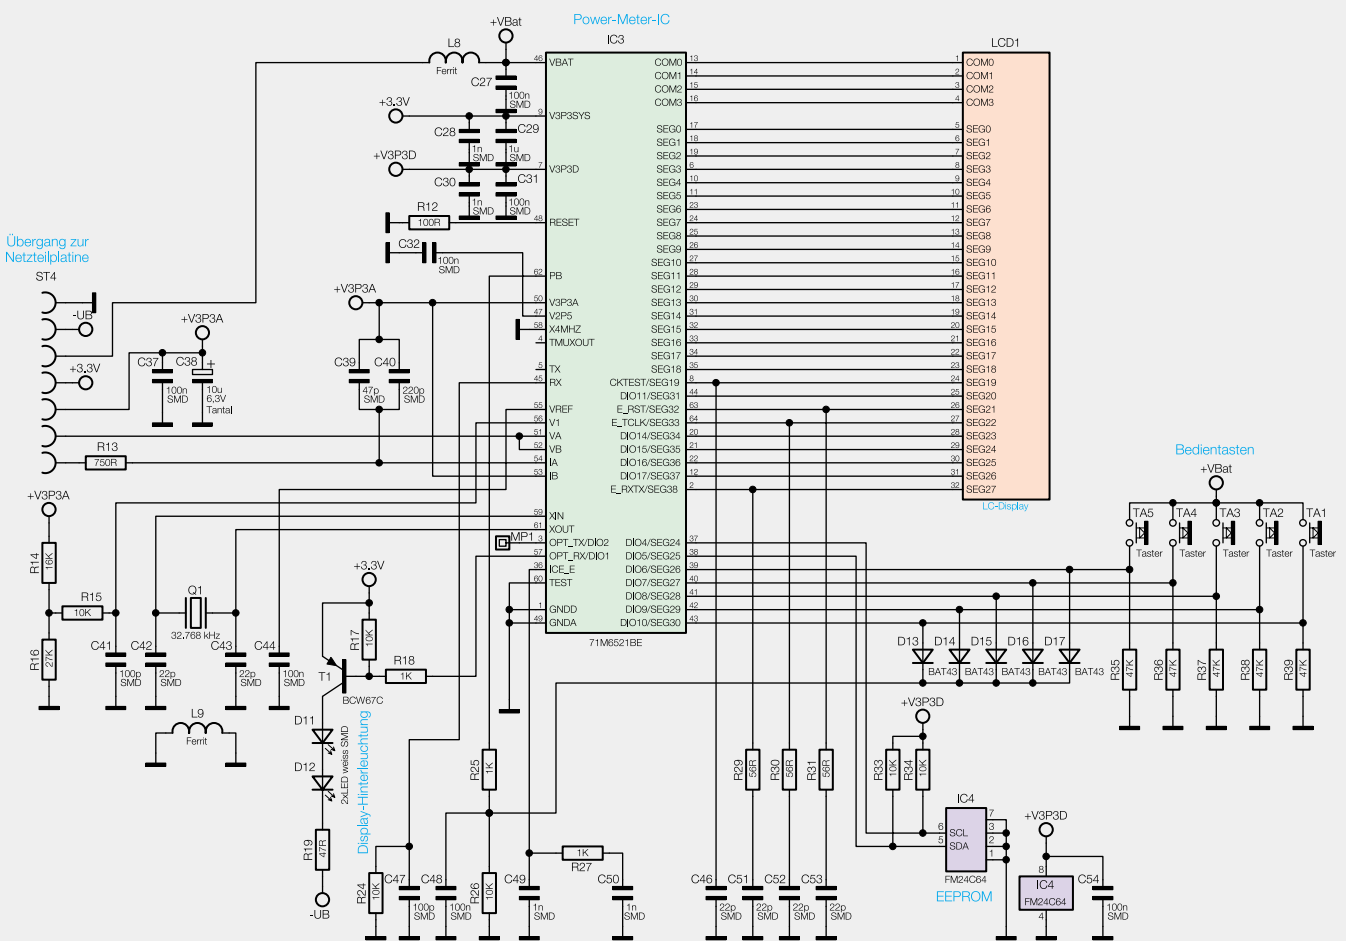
Power-Meter-IC

+VBat

IC3

LCD1

L8 Ferrit

C27 100n SMD

+3,3V

C28 1n SMD

C29 1u SMD

+V3P3D

C30 1n SMD

C31 100n SMD

R12 100R

C32 100n SMD

Übergang zur Netzteilplatine

ST4

-UB

+3,3V

+V3P3A

C37 100n SMD

C38 10u 6,3V Tantal

+V3P3A

C39 47p SMD

C40 220p SMD

R13 750R

46 VBAT
9 V3P3SYS
7 V3P3D
48 RESET
62 PB
50 V3P3A
47 V2P5
58 X4MHZ
4 TMUXOUT
5 TX
45 RX
55 VREF
56 V1
51 VA
52 VB
54 IA
53 IB
59 XIN
61 XOUT
3 OPT_TX/DIO2
57 OPT_RX/DIO1
36 ICE_E
60 TEST
1 GNDD
49 GNDA

COM0 13
COM1 14
COM2 15
COM3 16
SEG0 17
SEG1 18
SEG2 19
SEG3 9
SEG4 10
SEG5 11
SEG6 23
SEG7 24
SEG8 25
SEG9 26
SEG10 27
SEG11 28
SEG12 29
SEG13 30
SEG14 31
SEG15 32
SEG16 33
SEG17 34
SEG18 35
CKTEST/SEG19 8
DIO11/SEG31 44
E_RST/SEG32 63
E_TCLK/SEG33 64
DIO14/SEG34 20
DIO15/SEG35 21
DIO16/SEG36 22
DIO17/SEG37 12
E_RXTX/SEG38 2
DIO4/SEG24 37
DIO5/SEG25 38
DIO6/SEG26 39
DIO7/SEG27 40
DIO8/SEG28 41
DIO9/SEG29 42
DIO10/SEG30 43

71M6521BE

MP1

1 COM0
2 COM1
3 COM2
4 COM3
5 SEG0
6 SEG1
7 SEG2
8 SEG3
9 SEG4
10 SEG5
11 SEG6
12 SEG7
13 SEG8
14 SEG9
15 SEG10
16 SEG11
17 SEG12
18 SEG13
19 SEG14
20 SEG15
21 SEG16
22 SEG17
23 SEG18
24 SEG19
25 SEG20
26 SEG21
27 SEG22
28 SEG23
29 SEG24
30 SEG25
31 SEG26
32 SEG27

LC-Display

Bedientasten

+VBat

TA5 Taster
TA4 Taster
TA3 Taster
TA2 Taster
TA1 Taster

+V3P3A

R14 16K

R15 10K

R16 27K

Q1 32,768 kHz

C41 100p SMD

C42 22p SMD

C43 22p SMD

C44 100n SMD

L9 Ferrit

+3,3V

R17 10K

R18 1K

T1 BCW67C

D11

D12

2xLED weiss SMD

Display-Hinterleuchtung

R19 47R

-UB

R24 10K

C47 100p SMD

C48 100n SMD

R25 1K

R26 10K

C49 1n SMD

R27 1K

C50 1n SMD

D13 BAT43
D14 BAT43
D15 BAT43
D16 BAT43
D17 BAT43

R35 47K
R36 47K
R37 47K
R38 47K
R39 47K

+V3P3D

R33 10K
R34 10K

R29 56R
R30 56R
R31 56R

C46 22p SMD
C51 22p SMD
C52 22p SMD
C53 22p SMD

IC4
6 SCL
5 SDA
7
3
2
1
FM24C64
EEPROM

+V3P3D

8
IC4
FM24C64
4

C54 100n SMD